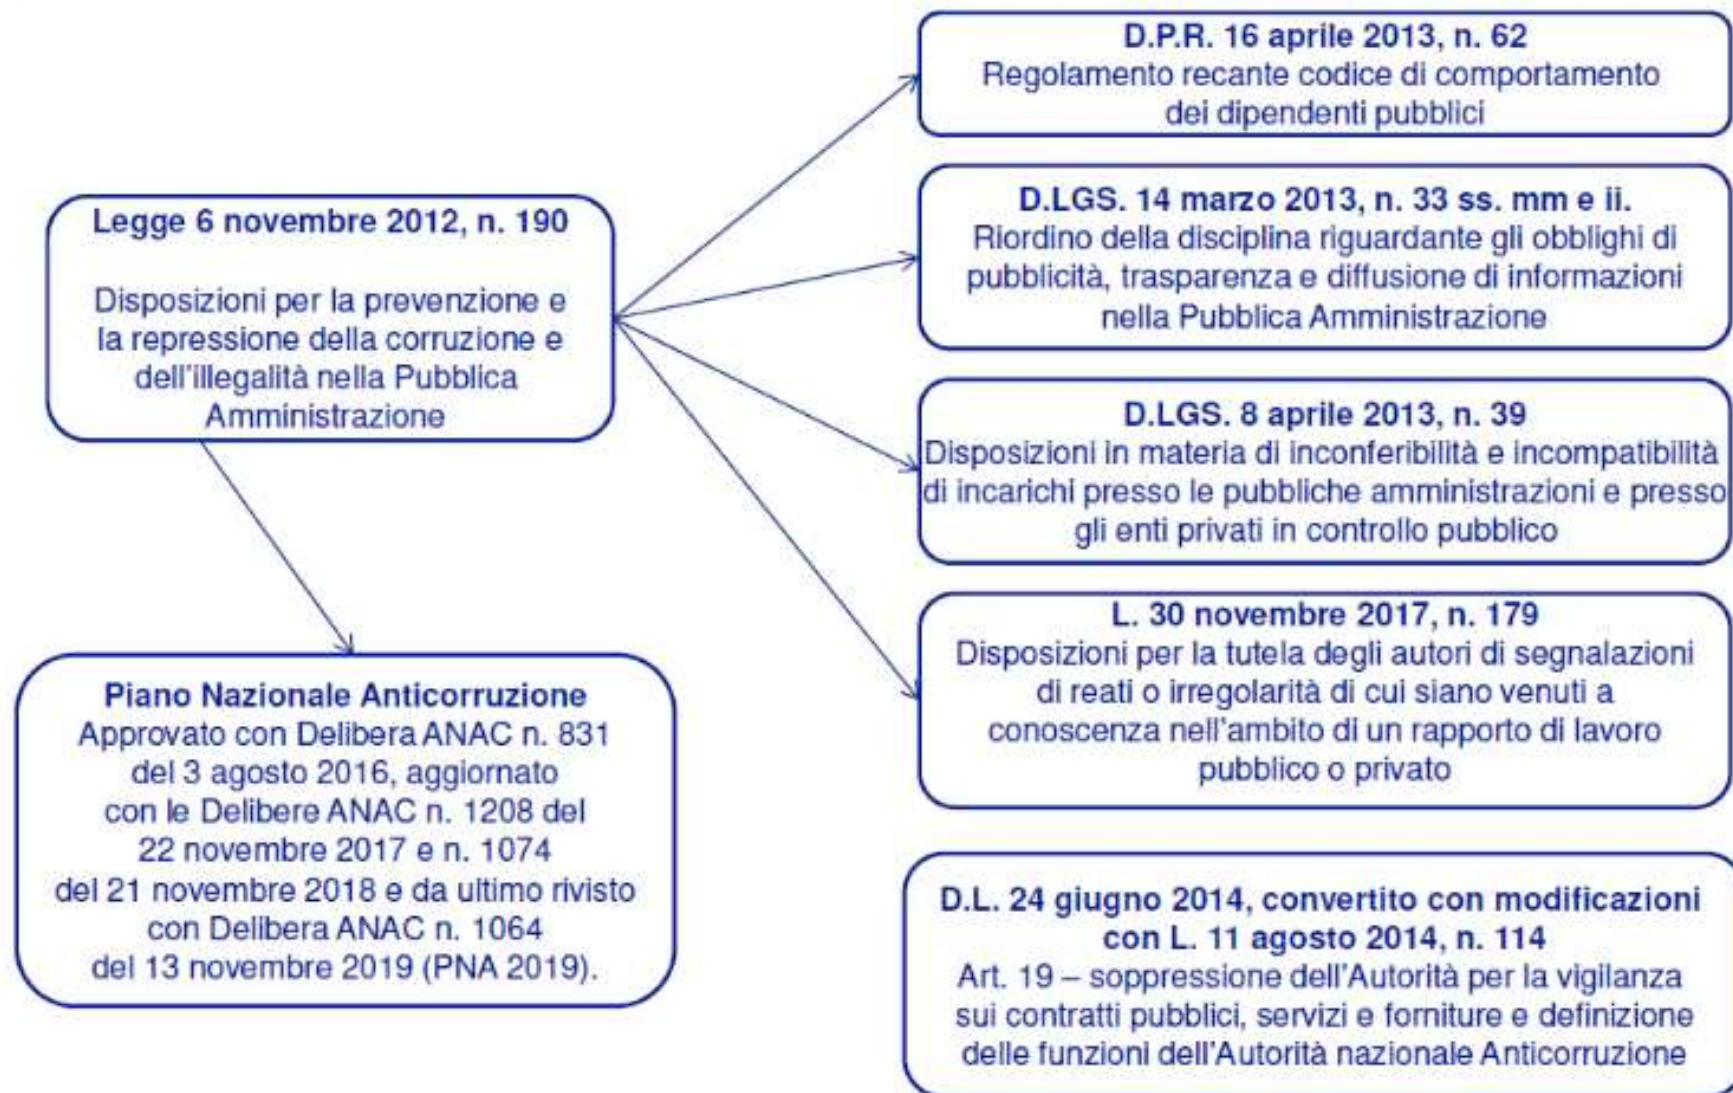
Legge 6 novembre 2012, n. 190

Disposizioni per la prevenzione e la repressione della corruzione e dell'illegalità nella Pubblica Amministrazione

D.P.R. 16 aprile 2013, n. 62
Regolamento recante codice di comportamento dei dipendenti pubblici

D.LGS. 14 marzo 2013, n. 33 ss. mm e ii.
Riordino della disciplina riguardante gli obblighi di pubblicità, trasparenza e diffusione di informazioni nella Pubblica Amministrazione

D.LGS. 8 aprile 2013, n. 39
Disposizioni in materia di inconferibilità e incompatibilità di incarichi presso le pubbliche amministrazioni e presso gli enti privati in controllo pubblico

L. 30 novembre 2017, n. 179
Disposizioni per la tutela degli autori di segnalazioni di reati o irregolarità di cui siano venuti a conoscenza nell'ambito di un rapporto di lavoro pubblico o privato

Piano Nazionale Anticorruzione
Approvato con Delibera ANAC n. 831 del 3 agosto 2016, aggiornato con le Delibere ANAC n. 1208 del 22 novembre 2017 e n. 1074 del 21 novembre 2018 e da ultimo rivisto con Delibera ANAC n. 1064 del 13 novembre 2019 (PNA 2019).

D.L. 24 giugno 2014, convertito con modificazioni con L. 11 agosto 2014, n. 114
Art. 19 – soppressione dell'Autorità per la vigilanza sui contratti pubblici, servizi e forniture e definizione delle funzioni dell'Autorità nazionale Anticorruzione